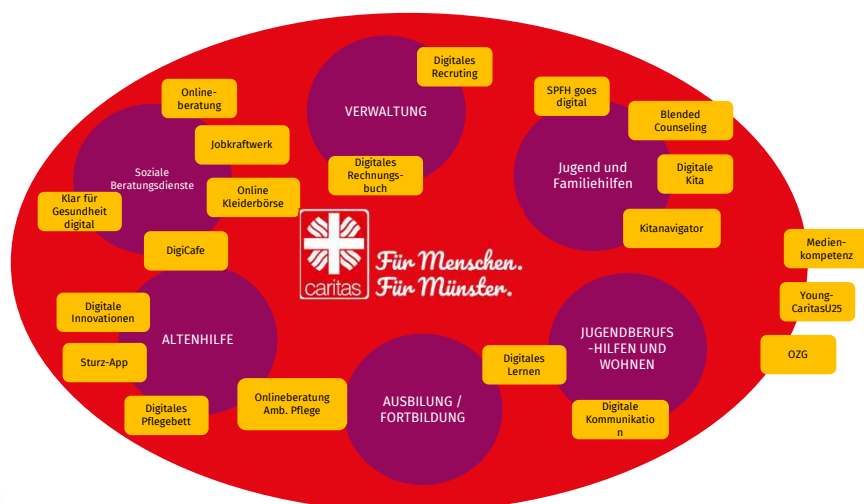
VERWALTUNG

Digitales Recruting

Digitales Rechnungsbuch

Soziale Beratungsdienste

Online-beratung

Jobkraftwerk

Online Kleiderbörse

Klar für Gesundheit digital

DigiCafe

Jugend und Familiehilfen

SPFH goes digital

Blended Counseling

Digitale Kita

Kitanavigator

caritas

Für Menschen. Für Münster.

ALTENHILFE

Digitale Innovationen

Sturz-App

Digitales Pflegebett

Onlineberatung Amb. Pflege

AUSBILUNG / FORTBILDUNG

JUGENDBERUFS -HILFEN UND WOHNEN

Digitales Lernen

Digitale Kommunikation

Medien-kompetenz

Young-CaritasU25

OZG